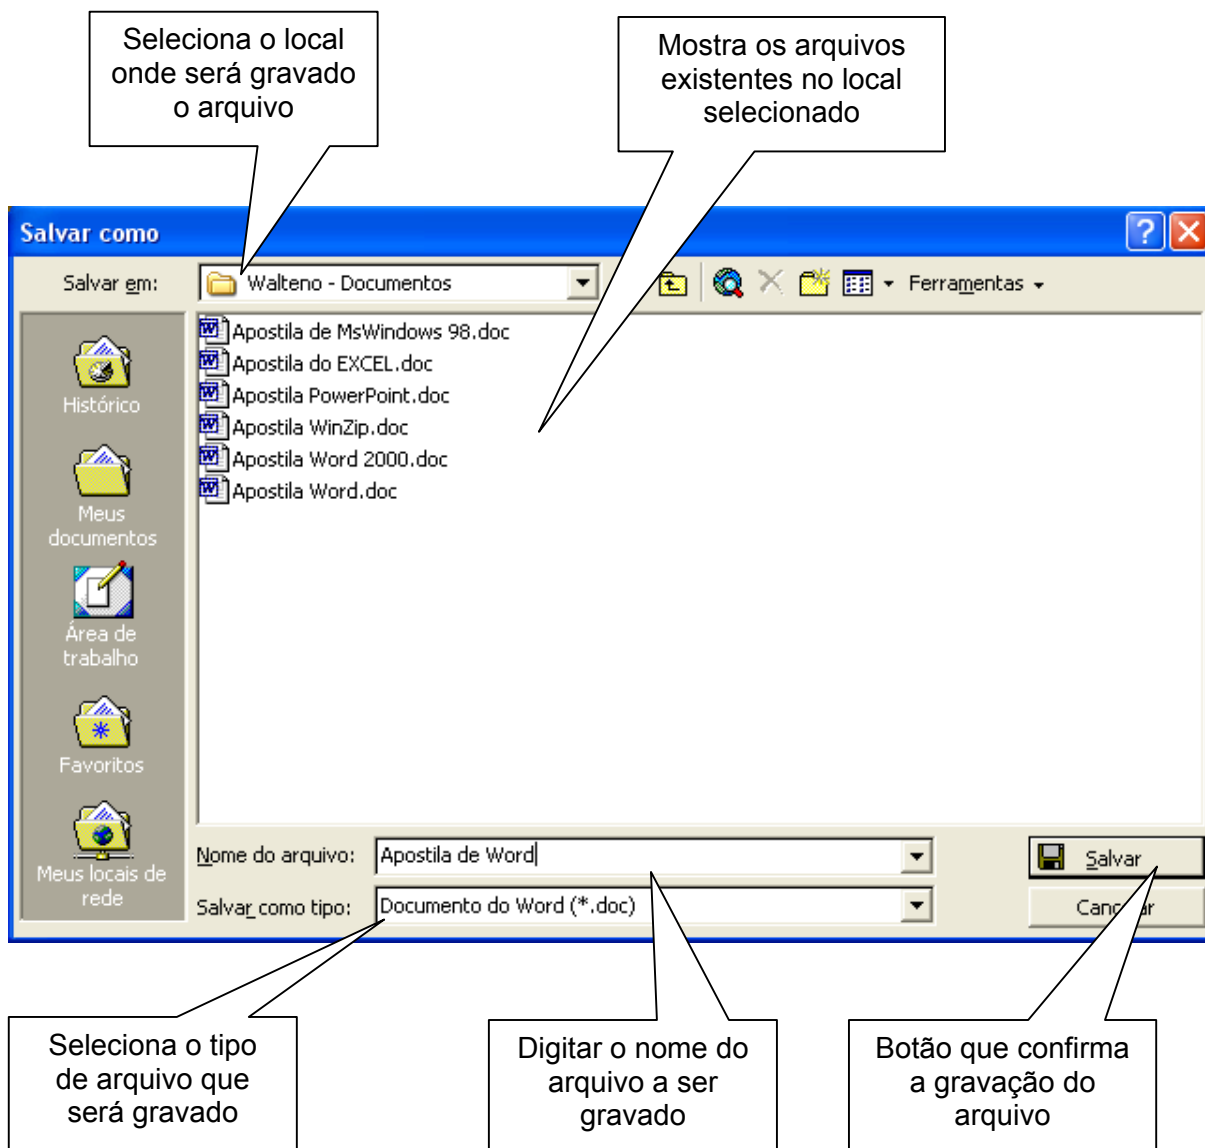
Seleciona o local onde será gravado o arquivo

Mostra os arquivos existentes no local selecionado

Salvar como

?

Salvar em:

Walteno - Documentos

Ferramentas

Apostila de MsWindows 98.doc
Apostila do EXCEL.doc
Apostila PowerPoint.doc
Apostila WinZip.doc
Apostila Word 2000.doc
Apostila Word.doc

Histórico

Meus documentos

Área de trabalho

Favoritos

Meus locais de rede

Nome do arquivo:

Apostila de Word

Salvar

Salvar como tipo:

Documento do Word (*.doc)

Canc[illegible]r

Seleciona o tipo de arquivo que será gravado

Digitar o nome do arquivo a ser gravado

Botão que confirma a gravação do arquivo